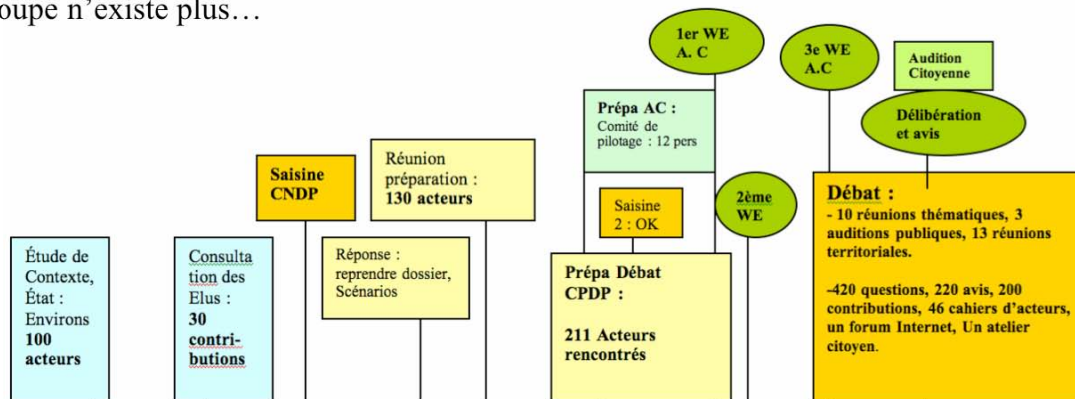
oupe n'existe plus…

1er WE A. C

3e WE A.C

Audition Citoyenne

Délibération et avis

Prépa AC : Comité de pilotage : 12 pers

Saisine CNDP

Réunion préparation : 130 acteurs

Saisine 2 : OK

2ème WE

Débat :
- 10 réunions thématiques, 3 auditions publiques, 13 réunions territoriales.

-420 questions, 220 avis, 200 contributions, 46 cahiers d'acteurs, un forum Internet, Un atelier citoyen.

Étude de Contexte, État : Environs 100 acteurs

Consultation des Elus : 30 contributions

Réponse : reprendre dossier, Scénarios

Prépa Débat CPDP :

211 Acteurs rencontrés